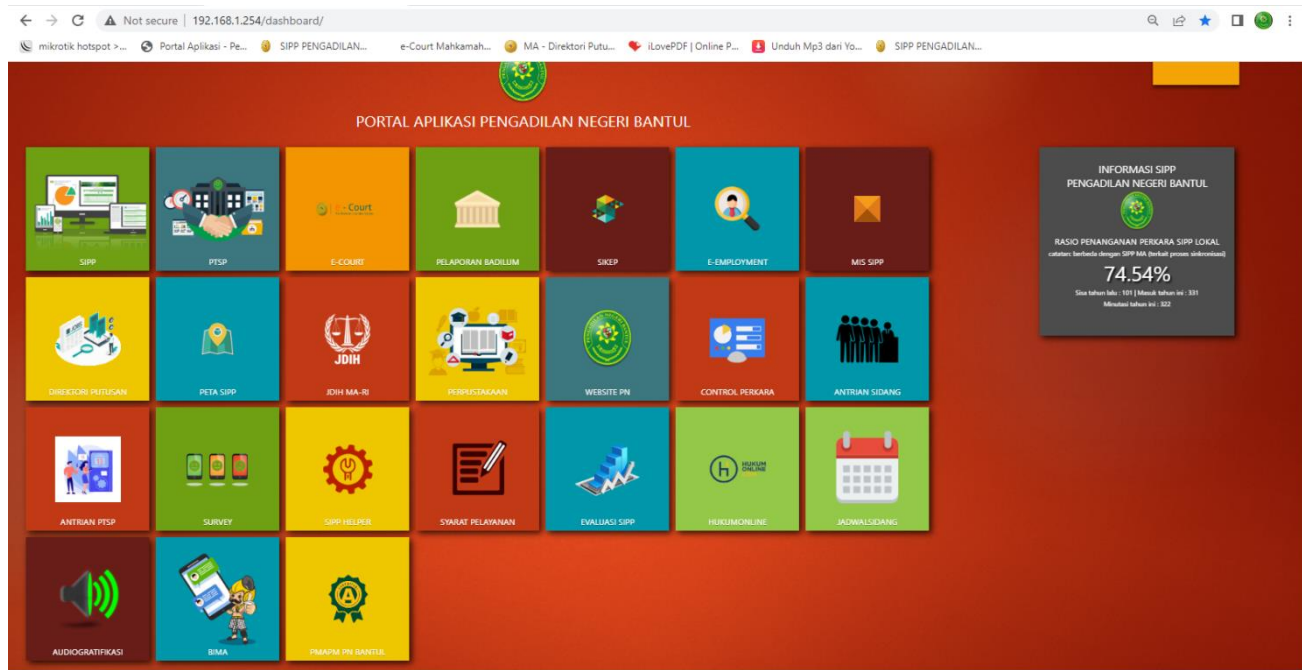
Not secure | 192.168.1.254/dashboard/

mikrotik hotspot >... Portal Aplikasi - Pe... SIPP PENGADILAN... e-Court Mahkamah... MA - Direktori Putu... iLovePDF | Online P... Unduh Mp3 dari Yo... SIPP PENGADILAN...

PORTAL APLIKASI PENGADILAN NEGERI BANTUL

SIPP
PTSP
e-Court
E-COURT
PELAPORAN BADILUM
SIKEP
E-EMPLOYMENT
MIS SIPP

DIREKTORI PUTUSAN
PETA SIPP
JDIH
JDIH MA-RI
PERPUSTAKAAN
WEBSITE PN
CONTROL PERKARA
ANTRIAN SIDANG

ANTRIAN PTSP
SURVEY
SIPP HELPER
SYARAT PELAYANAN
EVALUASI SIPP
HUKUM ONLINE
HUKUMONLINE
JADWALSIDANG

AUDIOGRATIFIKASI
BIMA
PMAPM PN BANTUL

INFORMASI SIPP
PENGADILAN NEGERI BANTUL

RASIO PENANGANAN PERKARA SIPP LOKAL
catatan: berbeda dengan SIPP MA (terkait proses sinkronisasi)
74.54%
Sisa tahun lalu : 101 | Masuk tahun ini : 331
Minutasi tahun ini : 322